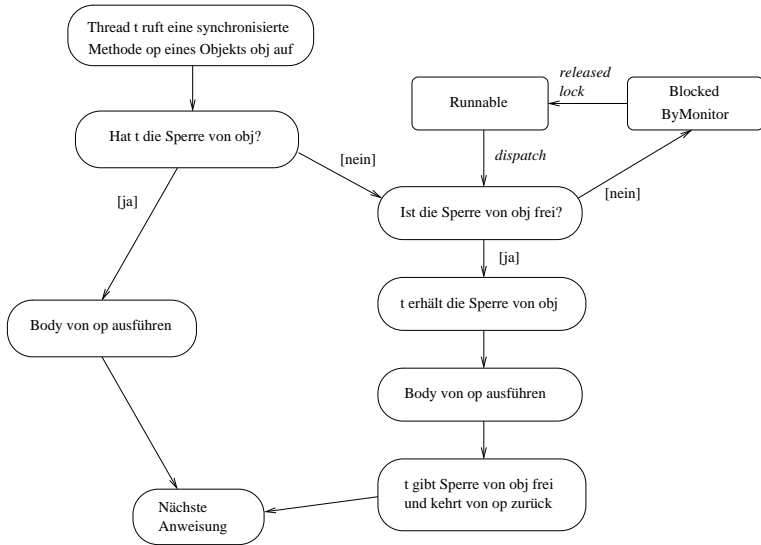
Thread t ruft eine synchronisierte Methode op eines Objekts obj auf

Hat t die Sperre von obj?

[ja]

[nein]

Runnable

released lock

Blocked ByMonitor

dispatch

Ist die Sperre von obj frei?

[nein]

[ja]

Body von op ausführen

t erhält die Sperre von obj

Body von op ausführen

t gibt Sperre von obj frei und kehrt von op zurück

Nächste Anweisung